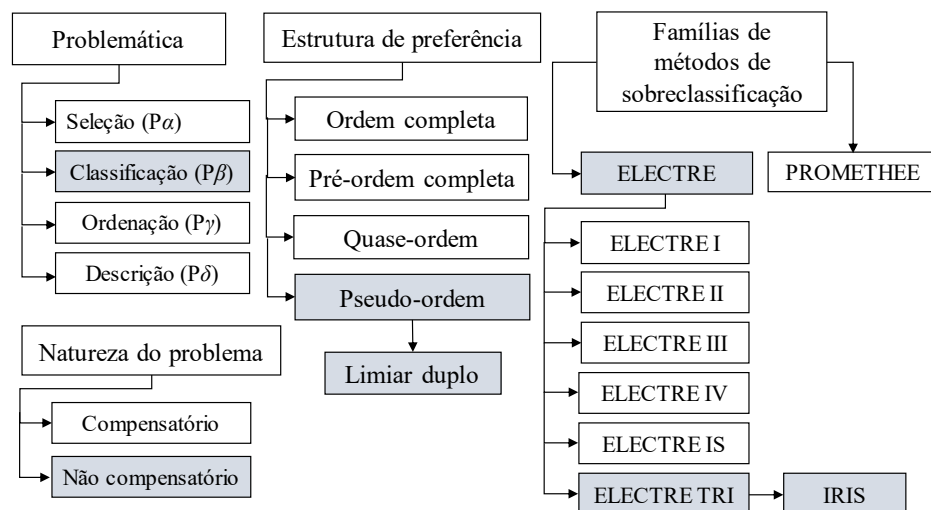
Problemática

Seleção (P$\alpha$)

Classificação (P$\beta$)

Ordenação (P$\gamma$)

Descrição (P$\delta$)

Natureza do problema

Compensatório

Não compensatório

Estrutura de preferência

Ordem completa

Pré-ordem completa

Quase-ordem

Pseudo-ordem

Limiar duplo

Famílias de métodos de sobreclassificação

ELECTRE

PROMETHEE

ELECTRE I

ELECTRE II

ELECTRE III

ELECTRE IV

ELECTRE IS

ELECTRE TRI

IRIS